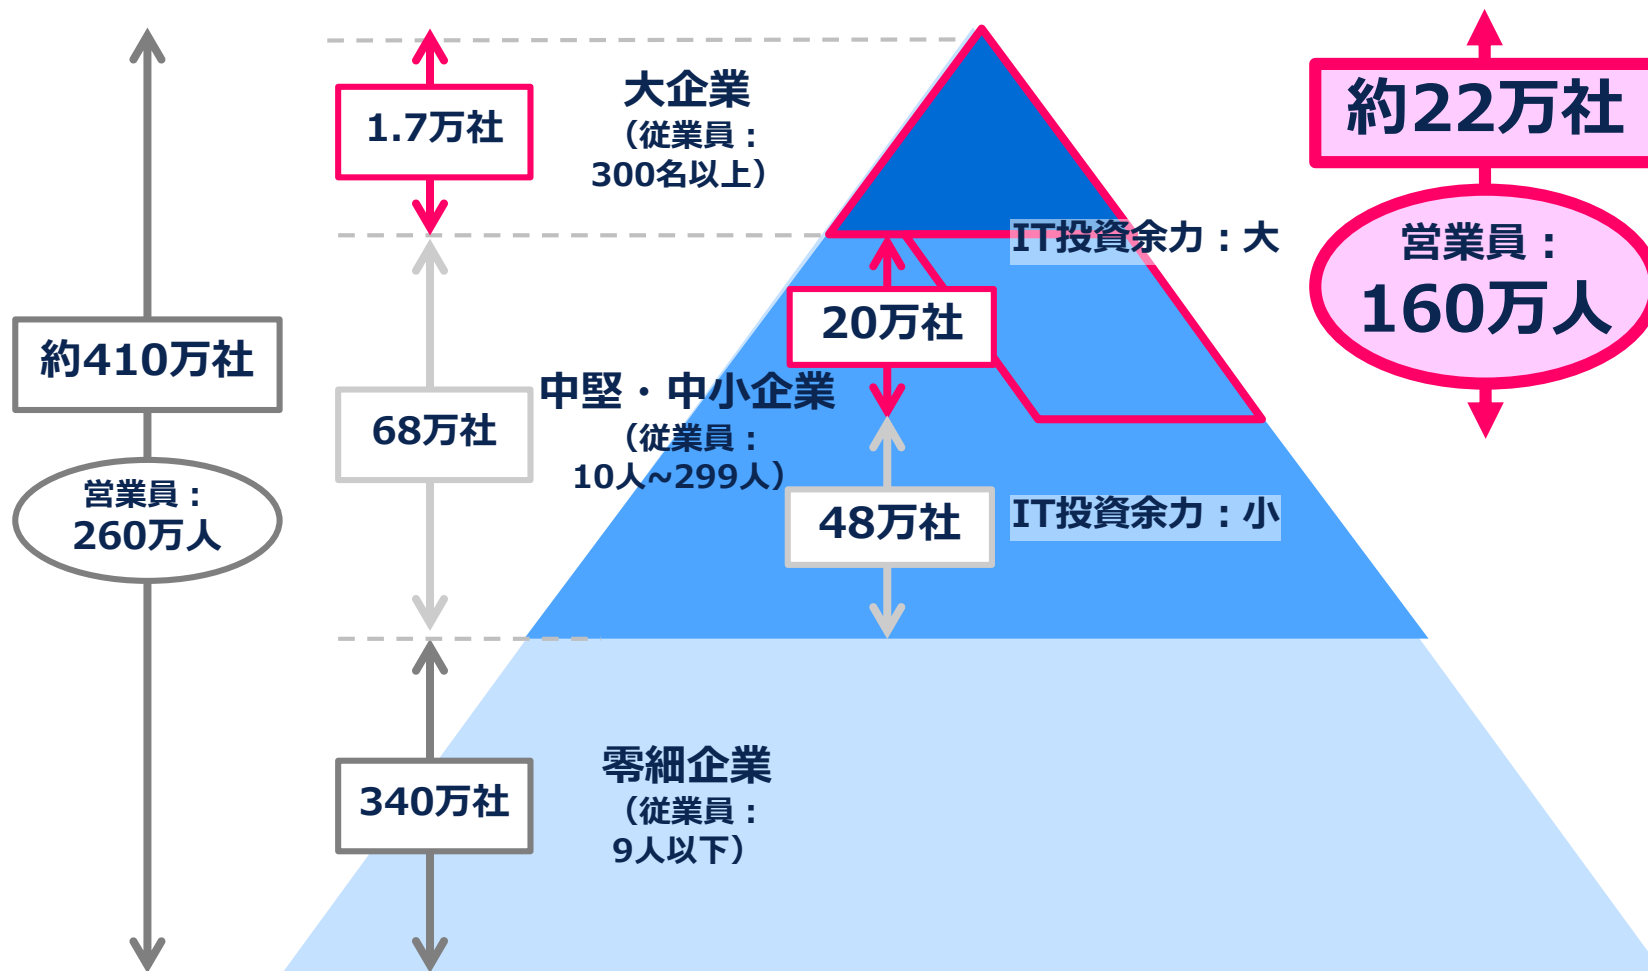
約410万社

営業員：
260万人

1.7万社

大企業
（従業員：
300名以上）

約22万社

営業員：
160万人

IT投資余力：大

20万社

68万社

中堅・中小企業
（従業員：
10人~299人）

48万社

IT投資余力：小

340万社

零細企業
（従業員：
9人以下）